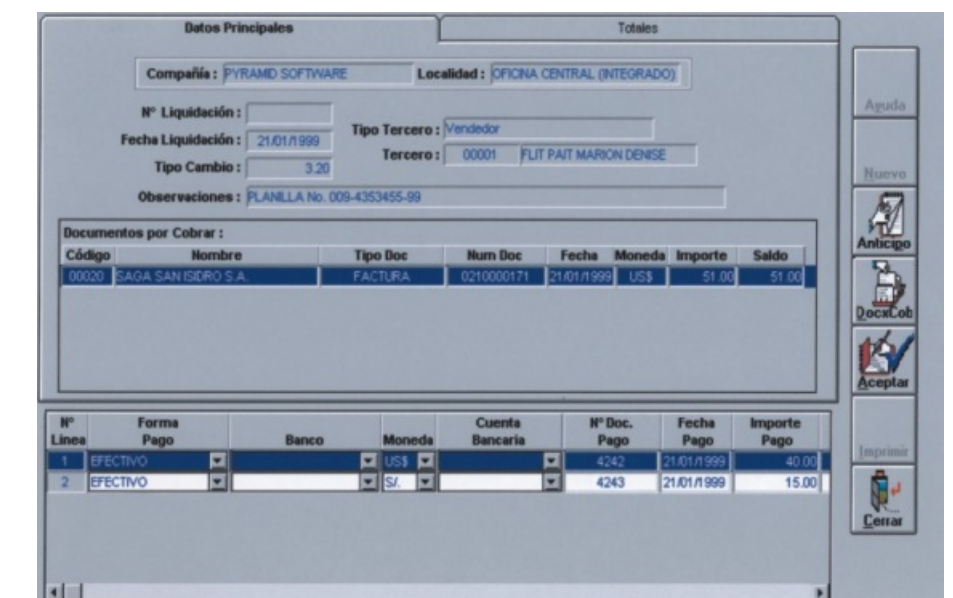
Datos Principales

Totales

Compañía : PYRAMID SOFTWARE

Localidad : OFICINA CENTRAL (INTEGRADO)

Nº Liquidación :

Fecha Liquidación : 21/01/1999

Tipo Tercero : Vendedor

Tipo Cambio : 3.20

Tercero : 00001 FLIT PAIT MARION DENISE

Observaciones : PLANILLA No. 009-4353455-99

Documentos por Cobrar :

| Código | Nombre | Tipo Doc | Num Doc | Fecha | Moneda | Importe | Saldo |
|---|---|---|---|---|---|---|---|
| 00020 | SAGA SAN ISIDRO S.A. | FACTURA | 0210000171 | 21/01/1999 | US$ | 51.00 | 51.00 |

| Nº Linea | Forma Pago | Banco | Moneda | Cuenta Bancaria | Nº Doc. Pago | Fecha Pago | Importe Pago |
|---|---|---|---|---|---|---|---|
| 1 | EFECTIVO | | US$ | | 4242 | 21/01/1999 | 40.00 |
| 2 | EFECTIVO | | S/. | | 4243 | 21/01/1999 | 15.00 |

Ayuda

Nuevo

Anticipo

DocxCob

Aceptar

Imprimir

Cerrar